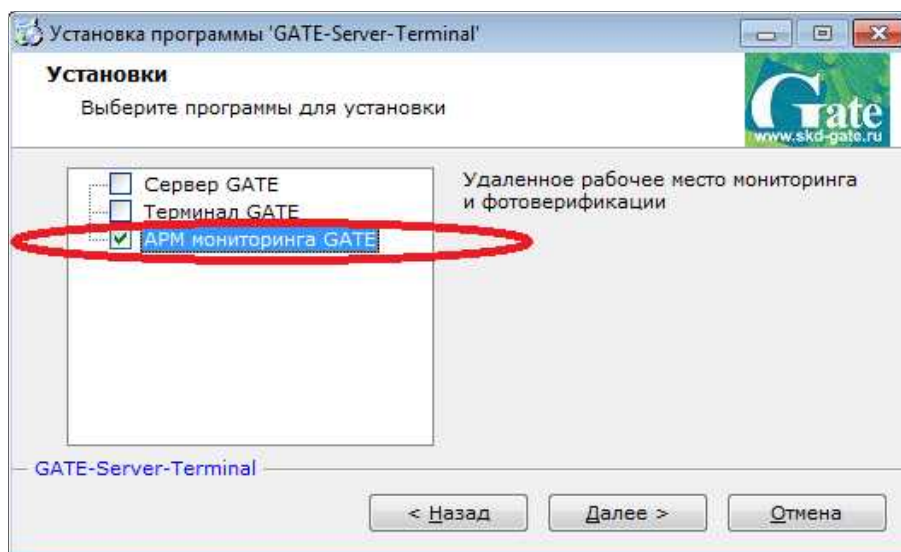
Установка программы 'GATE-Server-Terminal'

Установки

Выберите программы для установки

Gate
www.skd-gate.ru

Сервер GATE
Терминал GATE
АРМ мониторинга GATE

Удаленное рабочее место мониторинга и фотоверификации

GATE-Server-Terminal

< Назад
Далее >
Отмена